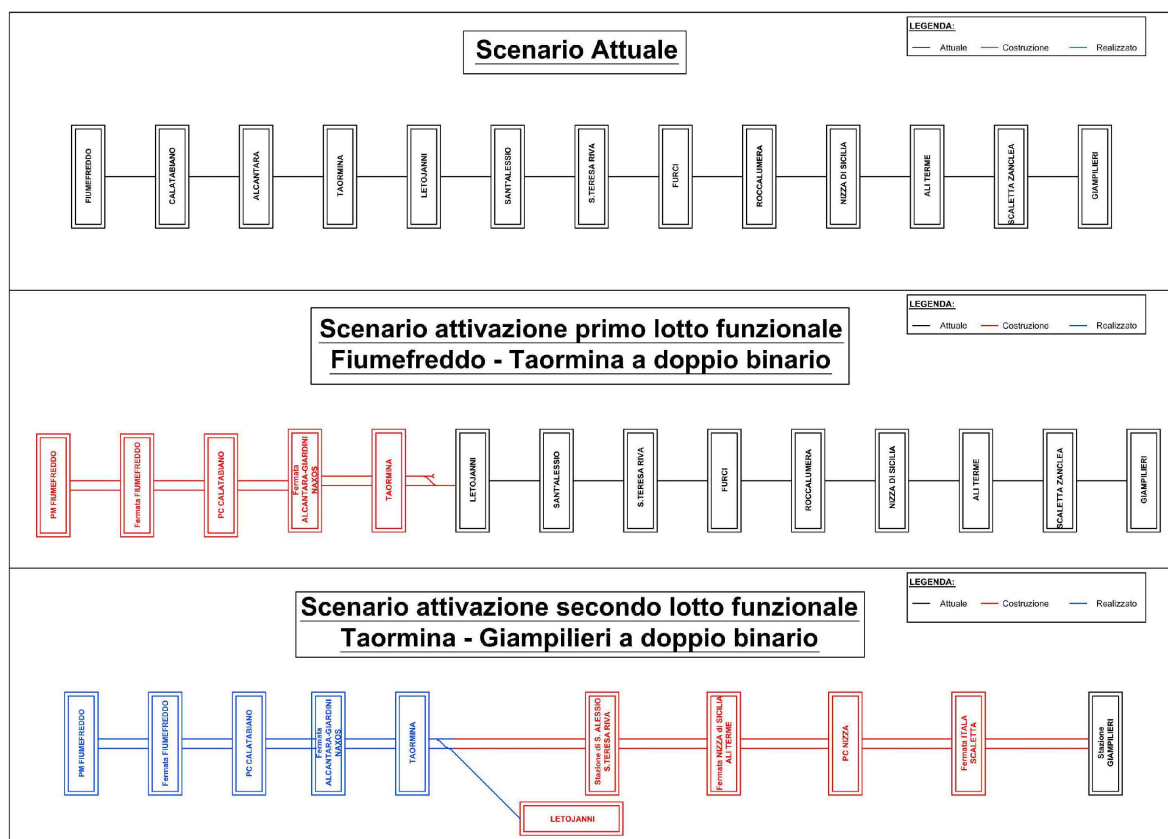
Scenario Attuale

LEGENDA:
Attuale Costruzione Realizzato

FIUMEFREDDO
CALATABIANO
ALCANTARA
TAORMINA
LETOJANNI
SANT'ALESSIO
S.TERESA RIVA
FURCI
ROCCALUMERA
NIZZA DI SICILIA
ALI TERME
SCALETTA ZANCLEA
GIAMPILIERI

Scenario attivazione primo lotto funzionale
Fiumefreddo - Taormina a doppio binario

LEGENDA:
Attuale Costruzione Realizzato

PM FIUMEFREDDO
Fermata FIUMEFREDDO
PC CALATABIANO
Fermata ALCANTARA-GIARDINI NAXOS
TAORMINA
LETOJANNI
SANT'ALESSIO
S.TERESA RIVA
FURCI
ROCCALUMERA
NIZZA DI SICILIA
ALI TERME
SCALETTA ZANCLEA
GIAMPILIERI

Scenario attivazione secondo lotto funzionale
Taormina - Giampilieri a doppio binario

LEGENDA:
Attuale Costruzione Realizzato

PM FIUMEFREDDO
Fermata FIUMEFREDDO
PC CALATABIANO
Fermata ALCANTARA-GIARDINI NAXOS
TAORMINA
Stazione di S. ALESSIO S.TERESA RIVA
Fermata NIZZA di SICILIA ALI TERME
PC NIZZA
Fermata ITALA SCALETTA
Stazione GIAMPILIERI
LETOJANNI